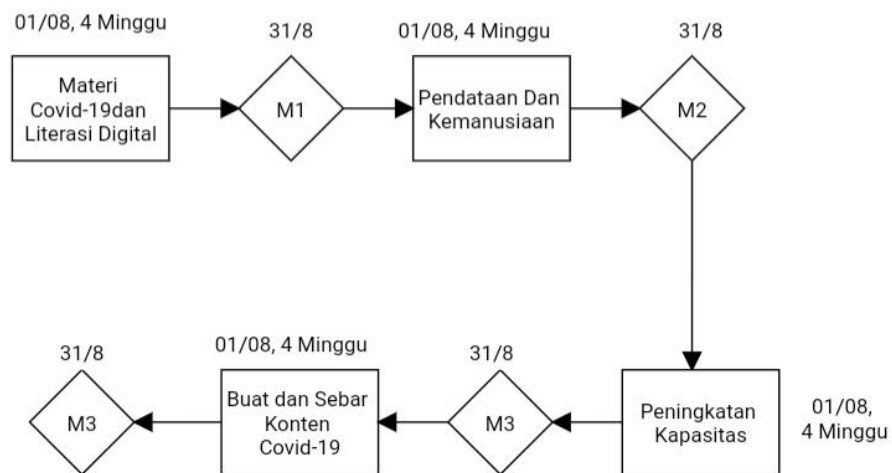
01/08, 4 Minggu

Materi Covid-19dan Literasi Digital

31/8

M1

01/08, 4 Minggu

Pendataan Dan Kemanusiaan

31/8

M2

Peningkatan Kapasitas

01/08, 4 Minggu

31/8

M3

01/08, 4 Minggu

Buat dan Sebar Konten Covid-19

31/8

M3